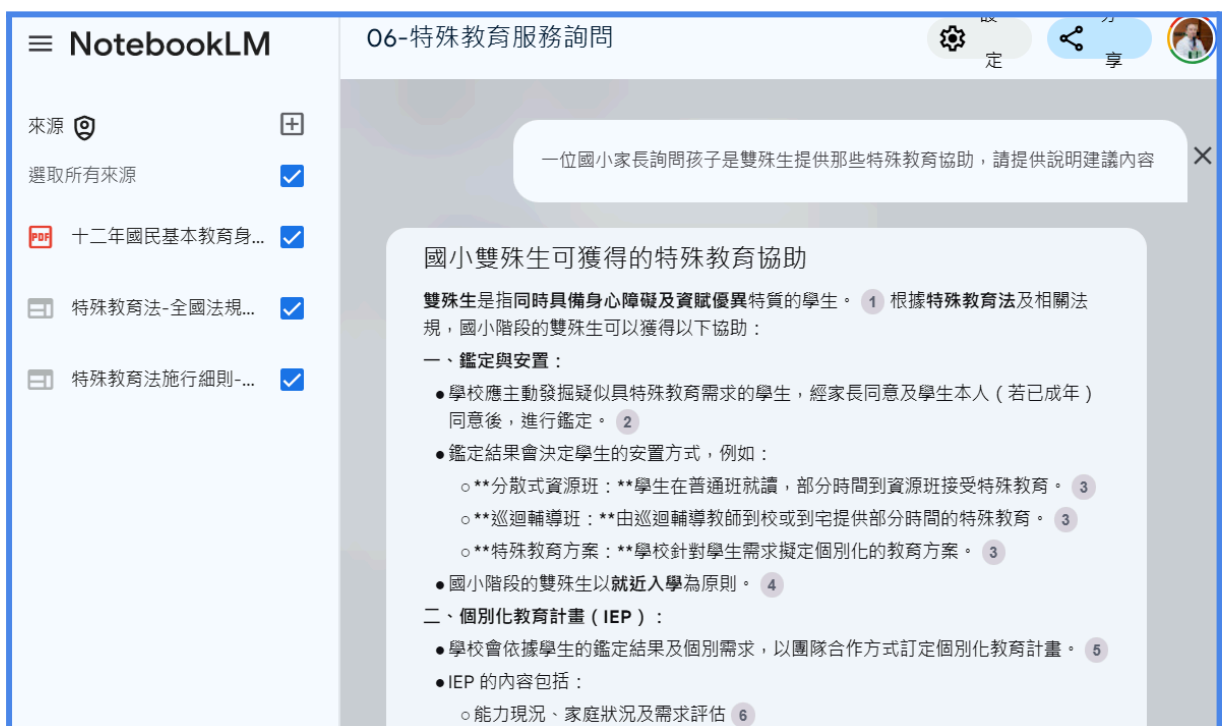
NotebookLM

06-特殊教育服務詢問

設定

分享

來源

選取所有來源

PDF 十二年國民基本教育身...

特殊教育法-全國法規...

特殊教育法施行細則-...

一位國小家長詢問孩子是雙殊生提供那些特殊教育協助，請提供說明建議內容

國小雙殊生可獲得的特殊教育協助

**雙殊生**是指**同時具備身心障礙及資賦優異**特質的學生。 1 根據**特殊教育法**及相關法規，國小階段的雙殊生可以獲得以下協助：

**一、鑑定與安置：**

- 學校應主動發掘疑似具特殊教育需求的學生，經家長同意及學生本人（若已成年）同意後，進行鑑定。 2
- 鑑定結果會決定學生的安置方式，例如：
  - \*\*分散式資源班：\*\*學生在普通班就讀，部分時間到資源班接受特殊教育。 3
  - \*\*巡迴輔導班：\*\*由巡迴輔導教師到校或到宅提供部分時間的特殊教育。 3
  - \*\*特殊教育方案：\*\*學校針對學生需求擬定個別化的教育方案。 3
- 國小階段的雙殊生以**就近入學**為原則。 4

**二、個別化教育計畫（IEP）：**

- 學校會依據學生的鑑定結果及個別需求，以團隊合作方式訂定個別化教育計畫。 5
- IEP 的內容包括：
  - 能力現況、家庭狀況及需求評估 6